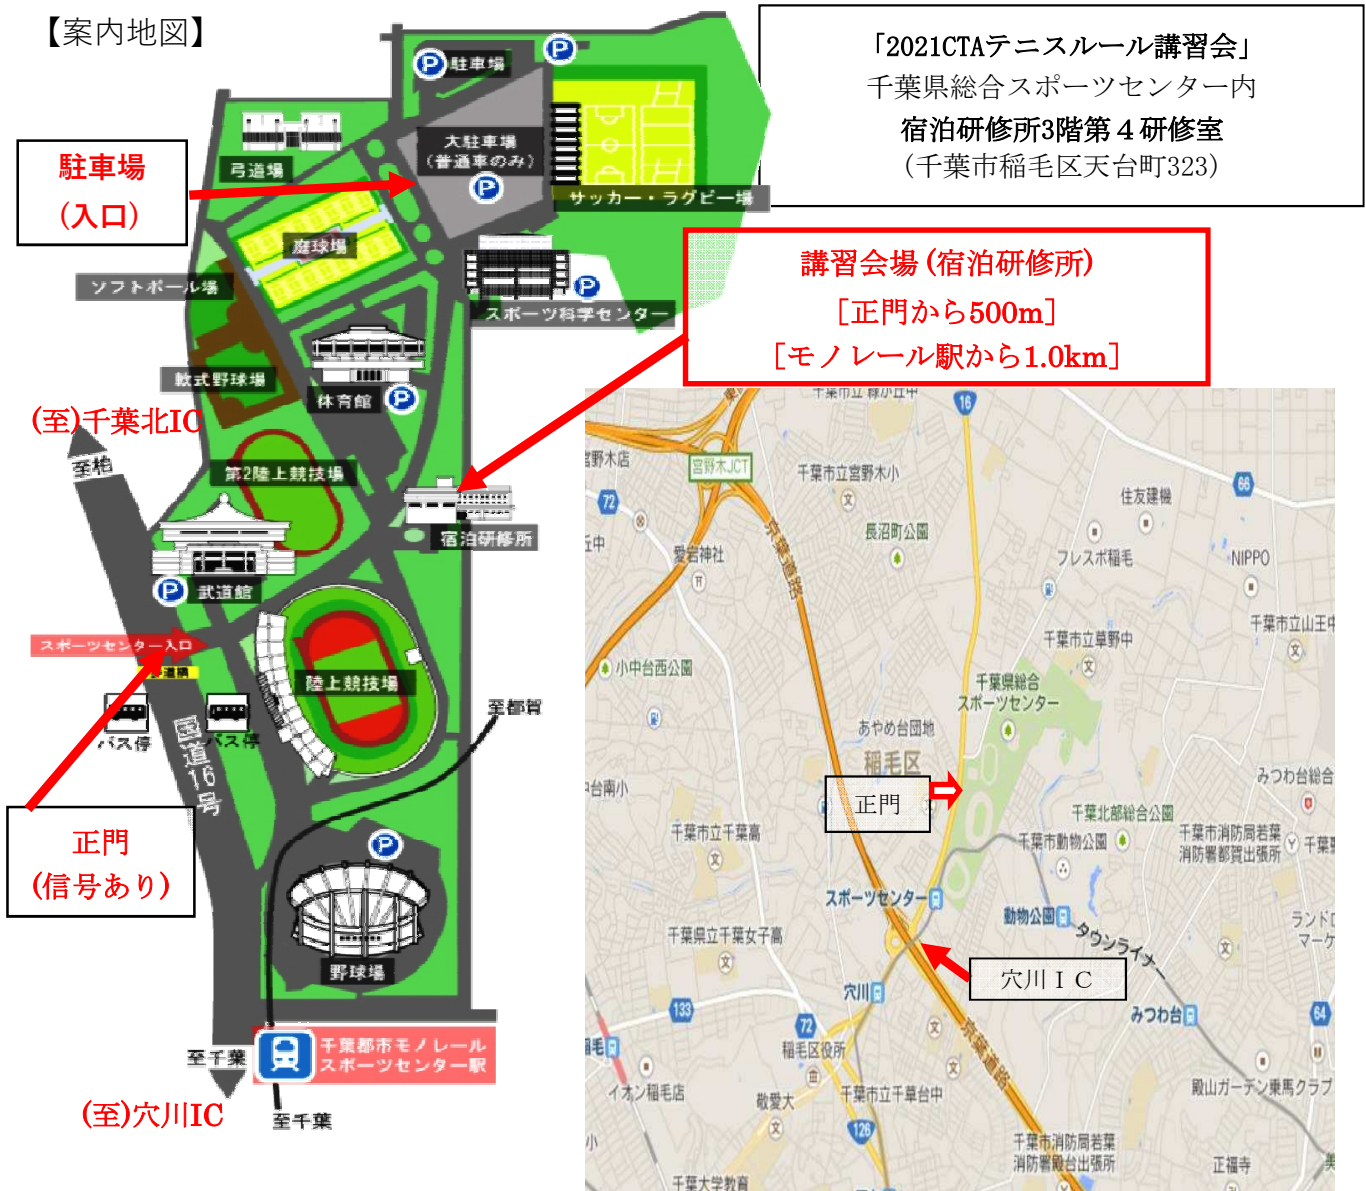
【案内地図】

「2021CTAテニスルール講習会」
千葉県総合スポーツセンター内
宿泊研修所3階第４研修室
（千葉市稲毛区天台町323）

駐車場
（入口）

P 駐車場
P
大駐車場
（普通車のみ）
P
サッカー・ラグビー場
弓道場
庭球場
ソフトボール場
スポーツ科学センター
P
軟式野球場
体育館
P
(至)千葉北IC
至柏
第2陸上競技場
宿泊研修所
P 武道館
スポーツセンター入口
歩道橋
陸上競技場
至都賀
バス停
バス停
国道16号
P
野球場
至千葉
千葉都市モノレール
スポーツセンター駅
(至)穴川IC
至千葉

講習会場（宿泊研修所）
［正門から500m］
［モノレール駅から1.0km］

正門
（信号あり）

千葉市立都賀の台中
16
宮野木店
宮野木JCT
千葉市立宮野木小
72
京葉道路
愛宕神社
長沼町公園
住友建機
66
フレスポ稲毛
NIPPO
千葉市立草野中
千葉市立山王中
小中台西公園
千葉県総合
スポーツセンター
あやめ台団地
稲毛区
みつわ台総合
正門
千葉北部総合公園
台南小
千葉市立千葉高
千葉市動物公園
千葉市消防局若葉
消防署都賀出張所
千葉
スポーツセンター
動物公園
タウンライナー
ランド
マーク
千葉県立千葉女子高
穴川ＩＣ
穴川
133
72
みつわ台
64
稲毛
稲毛区役所
イオン稲毛店
敬愛大
千葉市立千草台中
殿山ガーデン乗馬クラブ
126
千葉市消防局若葉
消防署殿台出張所
正福寺
千葉大学教育